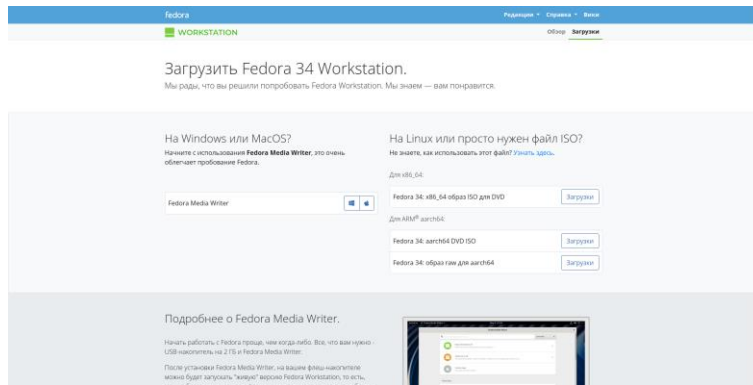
fedora

Редакции ▾ Справка ▾ Вики

WORKSTATION

Обзор Загрузки

Загрузить Fedora 34 Workstation.

Мы рады, что вы решили попробовать Fedora Workstation. Мы знаем — вам понравится.

На Windows или MacOS?

Начните с использования **Fedora Media Writer**, это очень облегчает пробование Fedora.

Fedora Media Writer

На Linux или просто нужен файл ISO?

Не знаете, как использовать этот файл? Узнать здесь.

Для x86_64:

Fedora 34: x86_64 образ ISO для DVD

Загрузки

Для ARM® aarch64:

Fedora 34: aarch64 DVD ISO

Загрузки

Fedora 34: образ raw для aarch64

Загрузки

Подробнее о Fedora Media Writer.

Начать работать с Fedora проще, чем когда-либо. Всё, что вам нужно - USB-накопитель на 2 ГБ и Fedora Media Writer.

После установки Fedora Media Writer, на вашем флэш-накопителе можно будет запускать "живую" версию Fedora Workstation, то есть, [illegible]